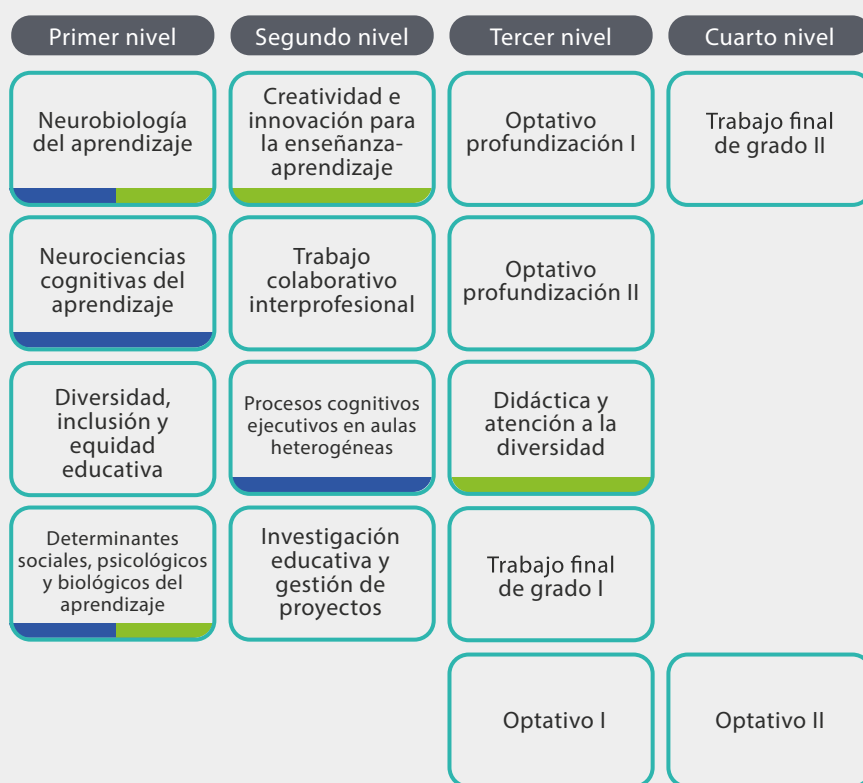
Primer nivel

Neurobiología del aprendizaje

Neurociencias cognitivas del aprendizaje

Diversidad, inclusión y equidad educativa

Determinantes sociales, psicológicos y biológicos del aprendizaje

Segundo nivel

Creatividad e innovación para la enseñanza-aprendizaje

Trabajo colaborativo interprofesional

Procesos cognitivos ejecutivos en aulas heterogéneas

Investigación educativa y gestión de proyectos

Tercer nivel

Optativo profundización I

Optativo profundización II

Didáctica y atención a la diversidad

Trabajo final de grado I

Optativo I

Cuarto nivel

Trabajo final de grado II

Optativo II